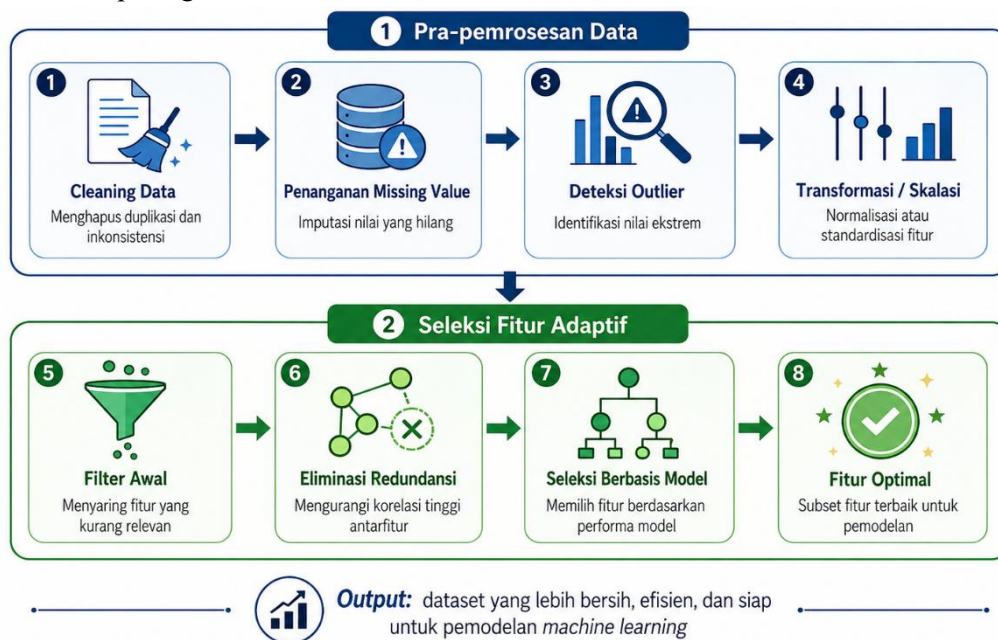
1 Pra-pemrosesan Data

1 Cleaning Data
Menghapus duplikasi dan inkonsistensi

2 Penanganan Missing Value
Imputasi nilai yang hilang

3 Deteksi Outlier
Identifikasi nilai ekstrem

4 Transformasi / Skalasi
Normalisasi atau standardisasi fitur

2 Seleksi Fitur Adaptif

5 Filter Awal
Menyaring fitur yang kurang relevan

6 Eliminasi Redundansi
Mengurangi korelasi tinggi antarfitur

7 Seleksi Berbasis Model
Memilih fitur berdasarkan performa model

8 Fitur Optimal
Subset fitur terbaik untuk pemodelan

Output: dataset yang lebih bersih, efisien, dan siap untuk pemodelan machine learning